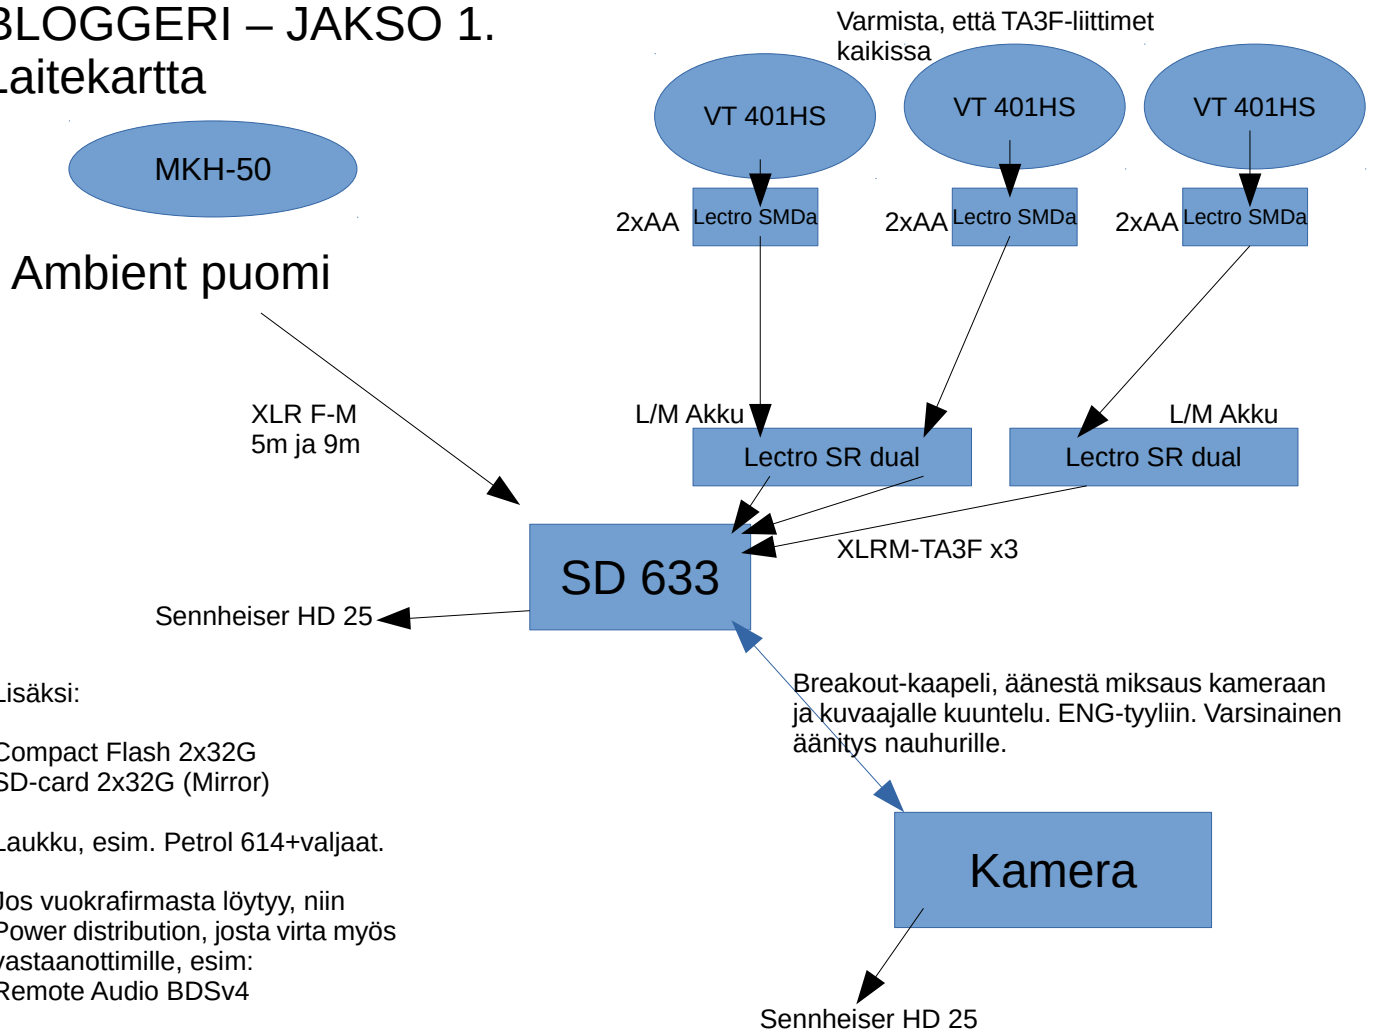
BLOGGERI – JAKSO 1.
Laitekartta

Varmista, että TA3F-liittimet kaikissa

MKH-50

VT 401HS

VT 401HS

VT 401HS

2xAA Lectro SMDa

2xAA Lectro SMDa

2xAA Lectro SMDa

Ambient puomi

XLR F-M
5m ja 9m

L/M Akku

L/M Akku

Lectro SR dual

Lectro SR dual

SD 633

XLRM-TA3F x3

Sennheiser HD 25

Lisäksi:

Compact Flash 2x32G
SD-card 2x32G (Mirror)

Laukku, esim. Petrol 614+valjaat.

Jos vuokrafirmasta löytyy, niin Power distribution, josta virta myös vastaanottimille, esim:
Remote Audio BDSv4

Breakout-kaapeli, äänestä miksaus kameraan ja kuvaajalle kuuntelu. ENG-tyyliin. Varsinainen äänitys nauhurille.

Kamera

Sennheiser HD 25